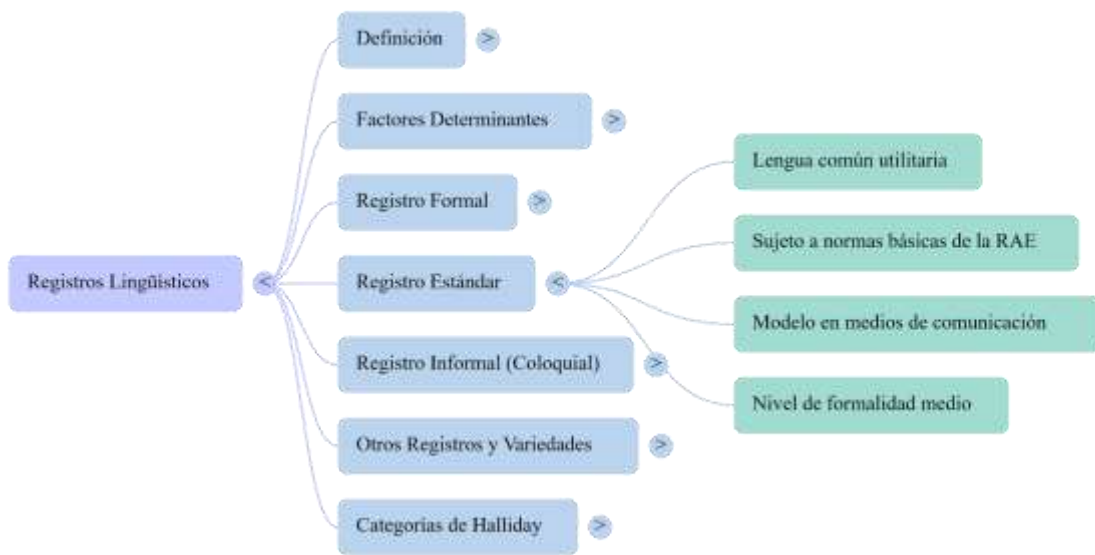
Registros Lingüísticos <

Definición >

Factores Determinantes >

Registro Formal >

Registro Estándar <

Lengua común utilitaria

Sujeto a normas básicas de la RAE

Modelo en medios de comunicación

Nivel de formalidad medio

Registro Informal (Coloquial) >

Otros Registros y Variedades >

Categorías de Halliday >